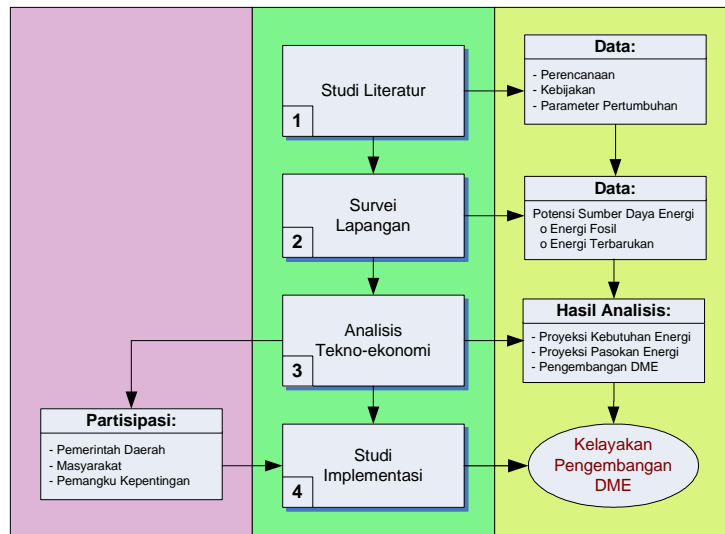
Studi Literatur
1

Survei Lapangan
2

Analisis Tekno-ekonomi
3

Studi Implementasi
4

Data:
- Perencanaan
- Kebijakan
- Parameter Pertumbuhan

Data:
Potensi Sumber Daya Energi
o Energi Fosil
o Energi Terbarukan

Hasil Analisis:
- Proyeksi Kebutuhan Energi
- Proyeksi Pasokan Energi
- Pengembangan DME

Kelayakan Pengembangan DME

Partisipasi:
- Pemerintah Daerah
- Masyarakat
- Pemangku Kepentingan